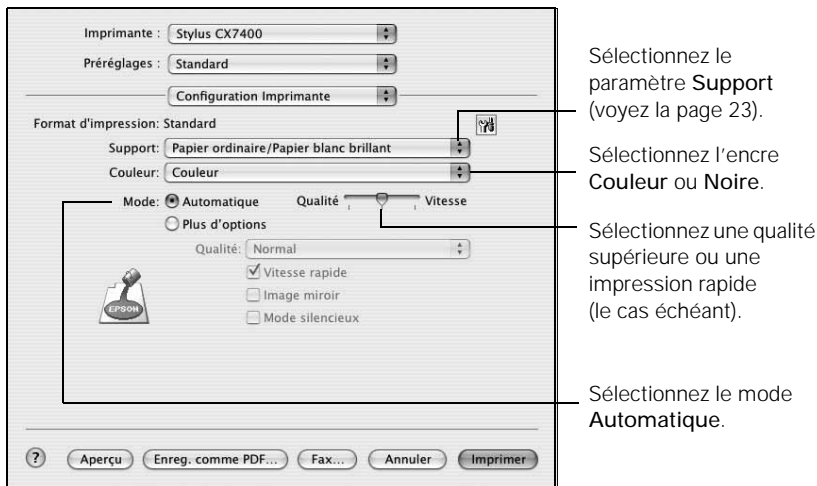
Imprimante : Stylus CX7400

Préréglages : Standard

Configuration Imprimante

Format d'impression: Standard

Support: Papier ordinaire/Papier blanc brillant

Couleur: Couleur

Mode: Automatique

Qualité Vitesse

Plus d'options

Qualité: Normal

Vitesse rapide

Image miroir

Mode silencieux

EPSON

?

Aperçu

Enreg. comme PDF...

Fax...

Annuler

Imprimer

Sélectionnez le paramètre **Support** (voyez la page 23).

Sélectionnez l'encre **Couleur** ou **Noire**.

Sélectionnez une qualité supérieure ou une impression rapide (le cas échéant).

Sélectionnez le mode **Automatique**.